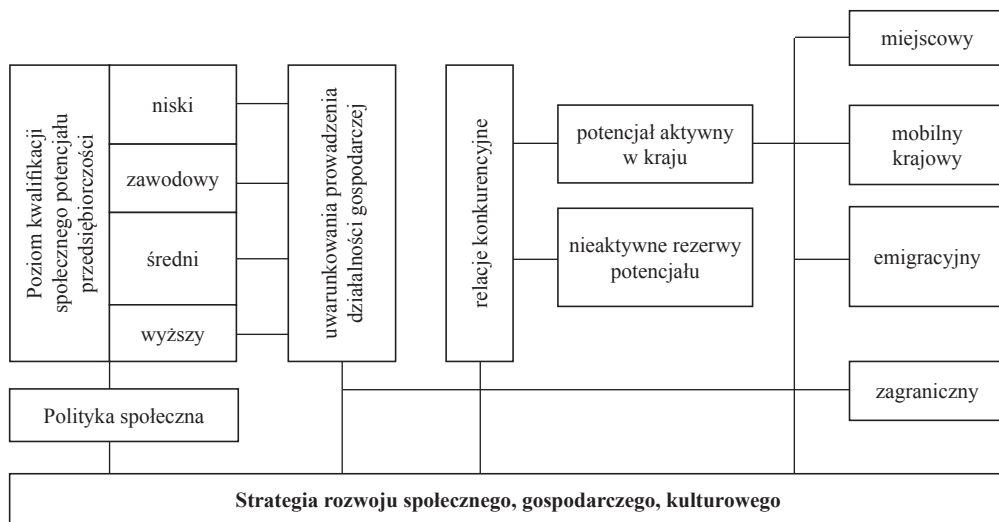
Poziom kwalifikacji społecznego potencjału przedsiębiorczości

niski

zawodowy

średni

wyższy

uwarunkowania prowadzenia działalności gospodarczej

relacje konkurencyjne

potencjał aktywny w kraju

nieaktywne rezerwy potencjału

miejscowy

mobilny krajowy

emigracyjny

zagraniczny

Polityka społeczna

**Strategia rozwoju społecznego, gospodarczego, kulturowego**